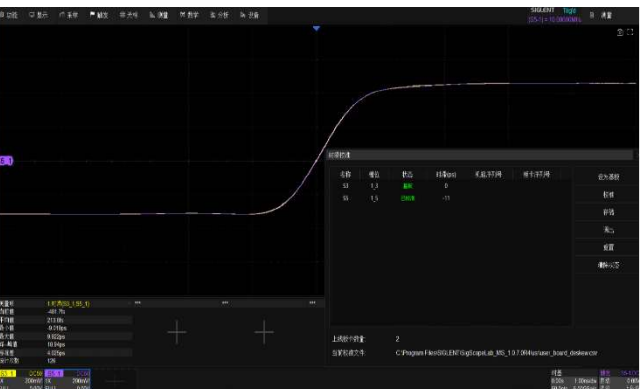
功能 显示 采集 触发 光标 测量 数学 分析 应用

SIGLENT Trig'd

测量

S1

时延校准

| 名称 | 槽位 | 状态 | 时延(ps) | 校准时间 | 标准时间 |
|---|---|---|---|---|---|
| S1 | 1_0 | 基准 | 0 | | |
| S1 | 1_5 | 已校准 | -11 | | |

设为基准
校准
详情
清空
重置
删除记录

上次校准数量: 2

当前校准文件: C:\Program Files\SIGLENT\SigScopeLab_MS_1.0.7.004\sys\user_board_deskew.csv

当前值 -461.7fs
平均值 213.6fs
最小值 -9.216ps
最大值 9.602ps
峰-峰值 18.94ps
标准差 4.02ps
统计次数 126